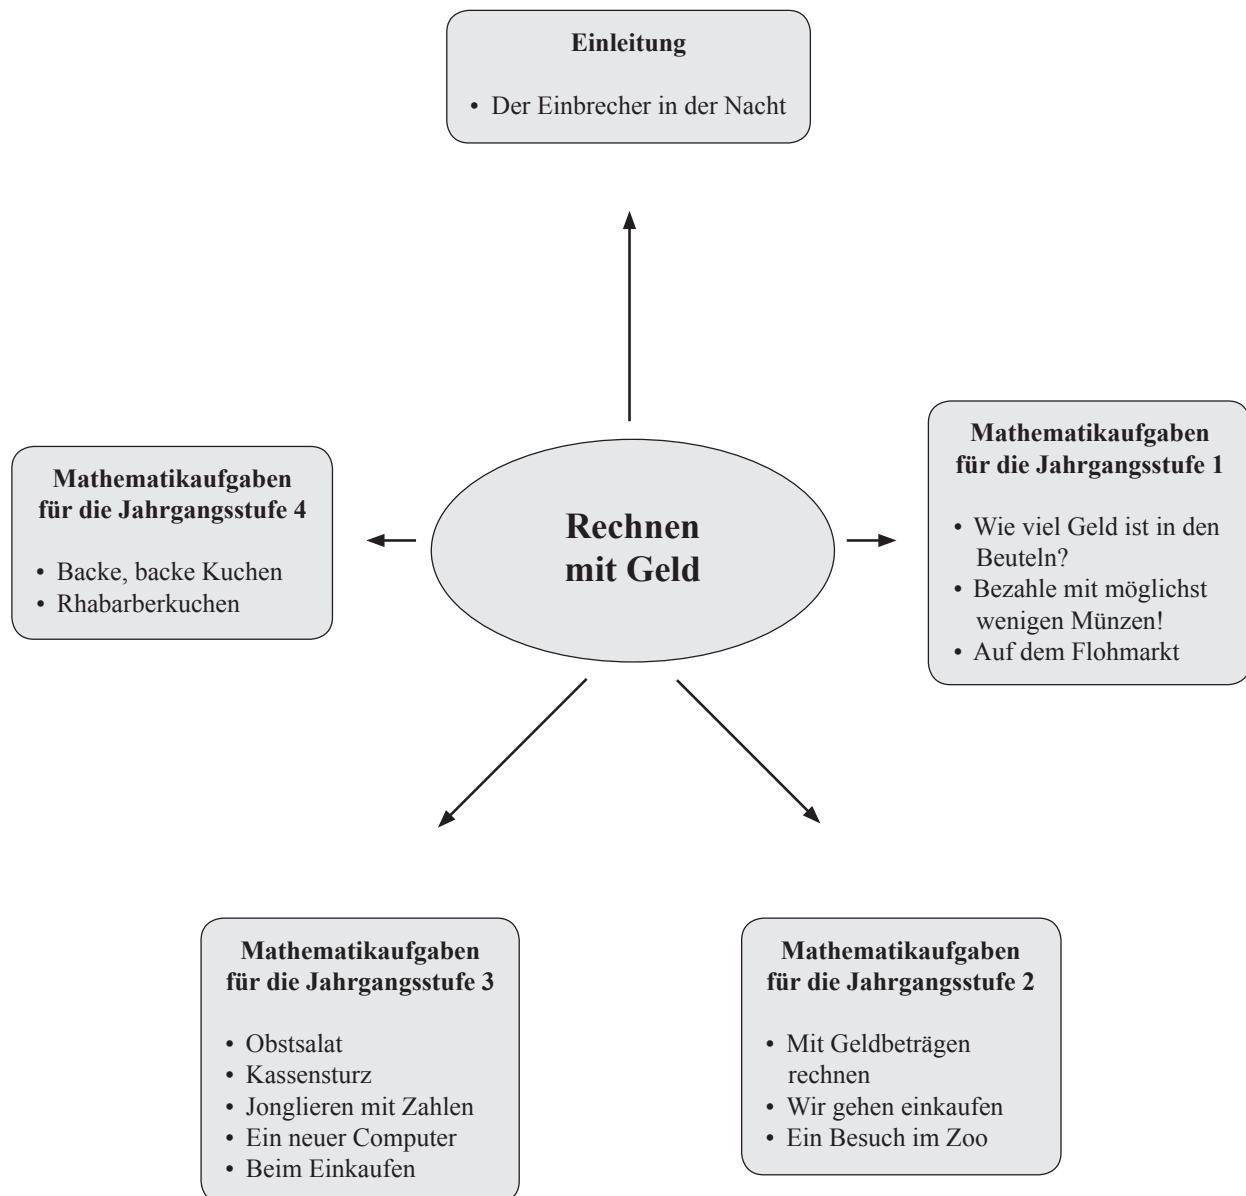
Einleitung

• Der Einbrecher in der Nacht

Mathematikaufgaben für die Jahrgangsstufe 4

• Backe, backe Kuchen
• Rhabarberkuchen

Rechnen mit Geld

Mathematikaufgaben für die Jahrgangsstufe 1

• Wie viel Geld ist in den Beuteln?
• Bezahle mit möglichst wenigen Münzen!
• Auf dem Flohmarkt

Mathematikaufgaben für die Jahrgangsstufe 3

• Obstsalat
• Kassensturz
• Jonglieren mit Zahlen
• Ein neuer Computer
• Beim Einkaufen

Mathematikaufgaben für die Jahrgangsstufe 2

• Mit Geldbeträgen rechnen
• Wir gehen einkaufen
• Ein Besuch im Zoo